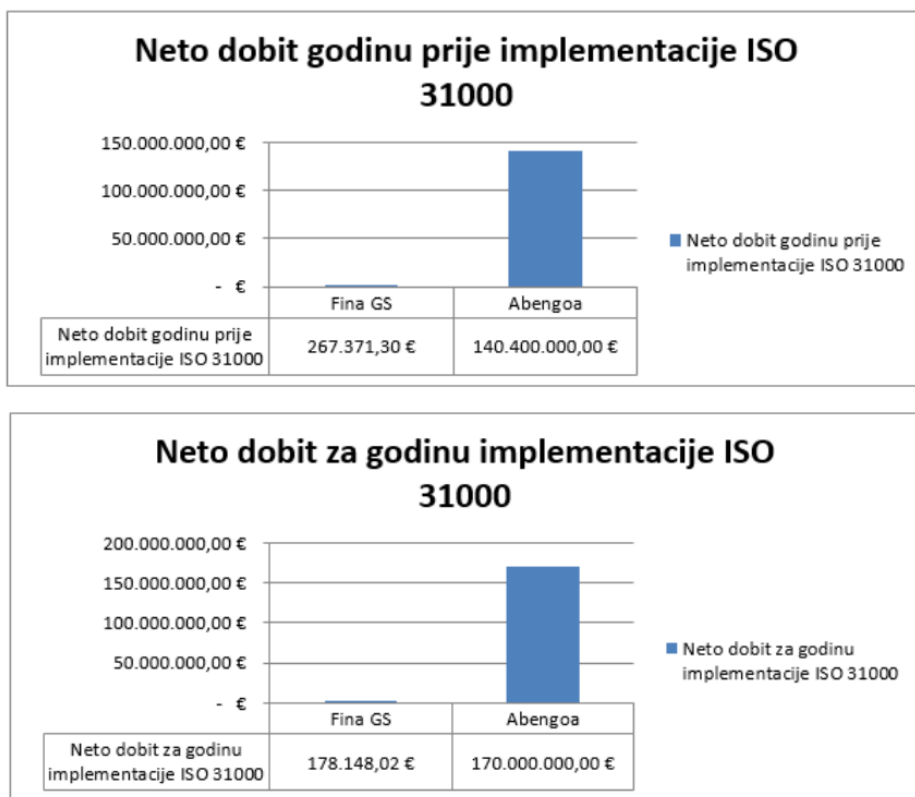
Neto dobit godinu prije implementacije ISO 31000

150.000.000,00 €
100.000.000,00 €
50.000.000,00 €
- €

| | Fina GS | Abengoa |
|---|---|---|
| Neto dobit godinu prije implementacije ISO 31000 | 267.371,30 € | 140.400.000,00 € |

Neto dobit godinu prije implementacije ISO 31000

Neto dobit za godinu implementacije ISO 31000

200.000.000,00 €
150.000.000,00 €
100.000.000,00 €
50.000.000,00 €
- €

| | Fina GS | Abengoa |
|---|---|---|
| Neto dobit za godinu implementacije ISO 31000 | 178.148,02 € | 170.000.000,00 € |

Neto dobit za godinu implementacije ISO 31000